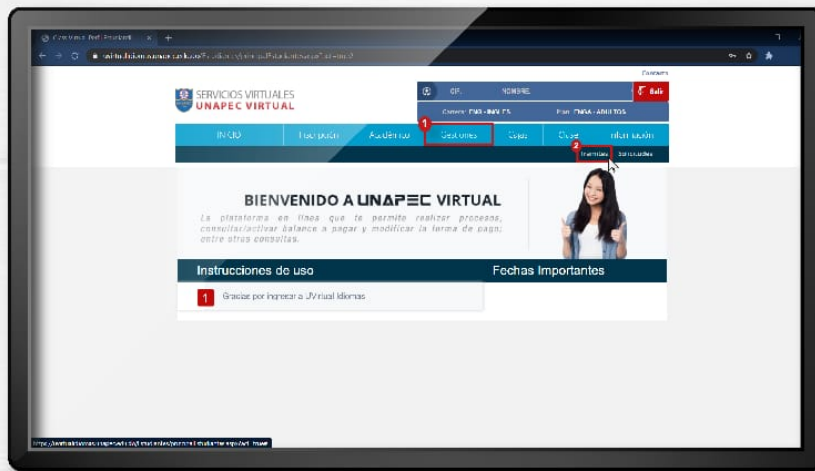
Contacto

SERVICIOS VIRTUALES
UNAPEC VIRTUAL

ID: NOMBRE:
Carrera: CMB - INGLES Plan: CMBA - ADULTOS
Salir

INICIO Inscripción Académico 1 Gestiones Caja Crear Información

2 Inventario Solicitudes

BIENVENIDO A UNAPEC VIRTUAL

La plataforma en línea que te permite realizar procesos, consultar/activar balance a pagar y modificar la forma de pago; entre otras consultas.

Instrucciones de uso
Fechas Importantes

1 Gracias por ingresar a UVirtual Idiomas